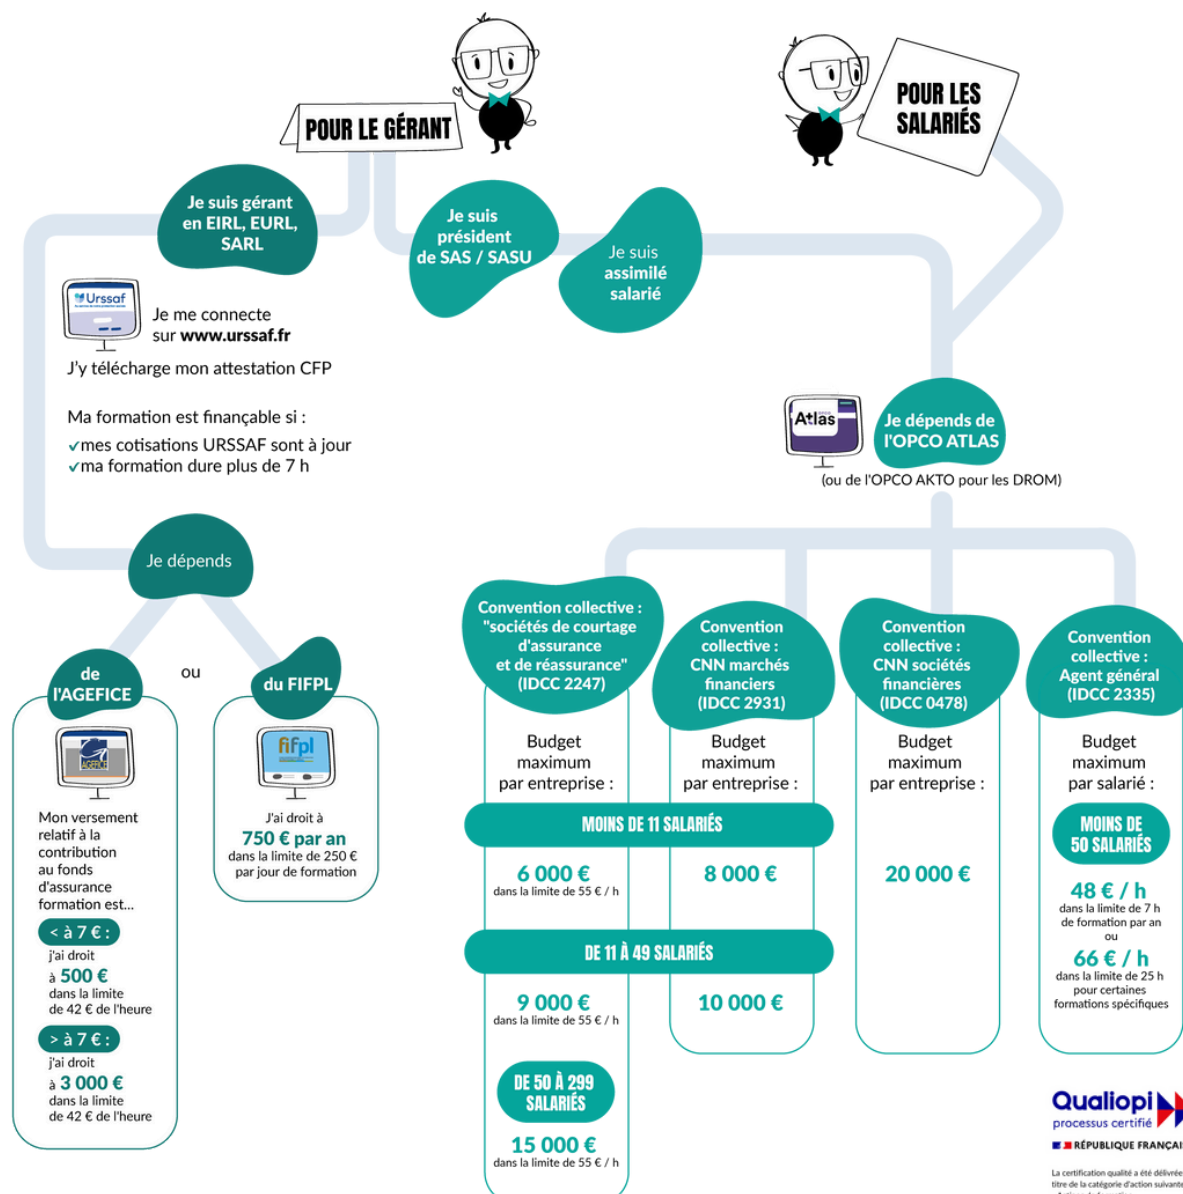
POUR LE GÉRANT

POUR LES SALARIÉS

Je suis gérant en EIRL, EURL, SARL

Je suis président de SAS / SASU

Je suis assimilé salarié

Urssaf

Je me connecte sur www.urssaf.fr

J'y télécharge mon attestation CFP

Ma formation est finançable si :
✓mes cotisations URSSAF sont à jour
✓ma formation dure plus de 7 h

Atlas

Je dépends de l'OPCO ATLAS

(ou de l'OPCO AKTO pour les DROM)

Je dépends

de l'AGEFICE

ou

du FIFPL

AGEFICE

Mon versement relatif à la contribution au fonds d'assurance formation est...

< à 7 € :
j'ai droit à 500 € dans la limite de 42 € de l'heure

> à 7 € :
j'ai droit à 3 000 € dans la limite de 42 € de l'heure

fifpl

J'ai droit à 750 € par an dans la limite de 250 € par jour de formation

Convention collective : "sociétés de courtage d'assurance et de réassurance" (IDCC 2247)

Budget maximum par entreprise :

Convention collective : CNN marchés financiers (IDCC 2931)

Budget maximum par entreprise :

Convention collective : CNN sociétés financières (IDCC 0478)

Budget maximum par entreprise :

Convention collective : Agent général (IDCC 2335)

Budget maximum par salarié :

MOINS DE 11 SALARIÉS

6 000 €
dans la limite de 55 € / h

8 000 €

20 000 €

MOINS DE 50 SALARIÉS

48 € / h
dans la limite de 7 h de formation par an
ou
66 € / h
dans la limite de 25 h pour certaines formations spécifiques

DE 11 À 49 SALARIÉS

9 000 €
dans la limite de 55 € / h

10 000 €

DE 50 À 299 SALARIÉS

15 000 €
dans la limite de 55 € / h

Qualiopi
processus certifié
RÉPUBLIQUE FRANÇAI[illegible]

La certification qualité a été délivrée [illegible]
titre de la catégorie d'action suivant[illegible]